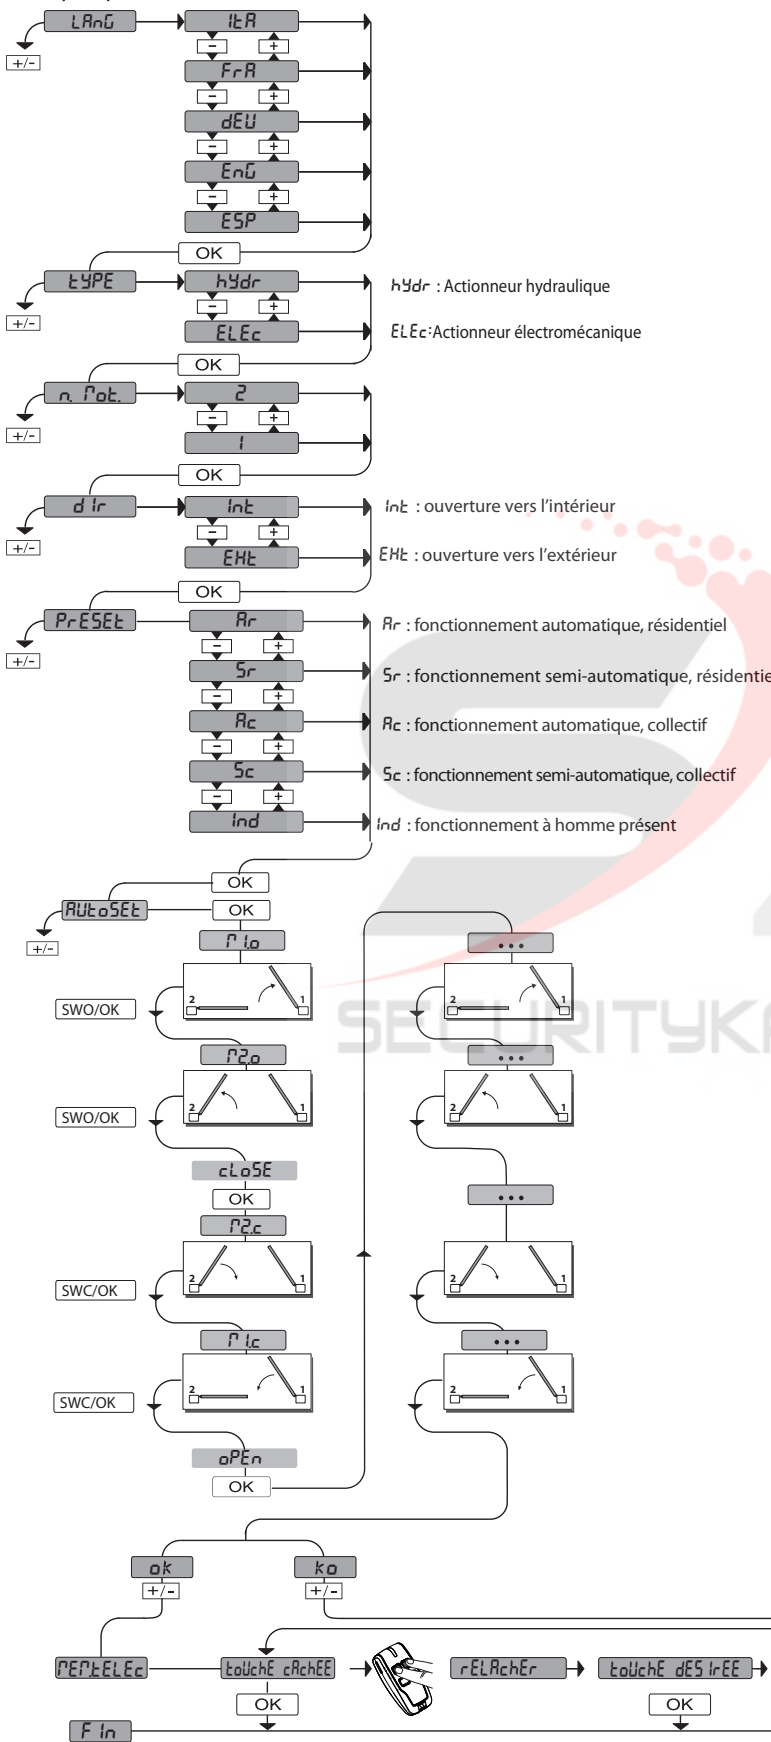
LAnG
+/-
ItA
−
+
FrA
−
+
dEU
−
+
EnG
−
+
ESP
OK

tYPE
+/-
hYdr
−
+
ELEc
hYdr : Actionneur hydraulique
ELEc:Actionneur électromécanique
OK

n. Mot.
+/-
2
−
+
1
OK

d Ir
+/-
Int
−
+
EHt
Int : ouverture vers l'intérieur
EHt : ouverture vers l'extérieur
OK

PrESEt
+/-
Ar
−
+
Sr
−
+
Ac
−
+
Sc
−
+
Ind
Ar : fonctionnement automatique, résidentiel
Sr : fonctionnement semi-automatique, résidentie
Ac : fonctionnement automatique, collectif
Sc : fonctionnement semi-automatique, collectif
Ind : fonctionnement à homme présent

OK
AUtoSEt
+/-
OK
M1o
2 1
SWO/OK
M2o
2 1
SWO/OK
cLoSE
OK
M2c
2 1
SWC/OK
M1c
2 1
SWC/OK
oPEn
OK

...
2 1
...
2 1
...
2 1
...
2 1

SECURITYK

ok
+/-
ko
+/-

MEMtELEc
toUchE cAchEE
OK
rELAchEr
toUchE dES IrEE
OK
F In